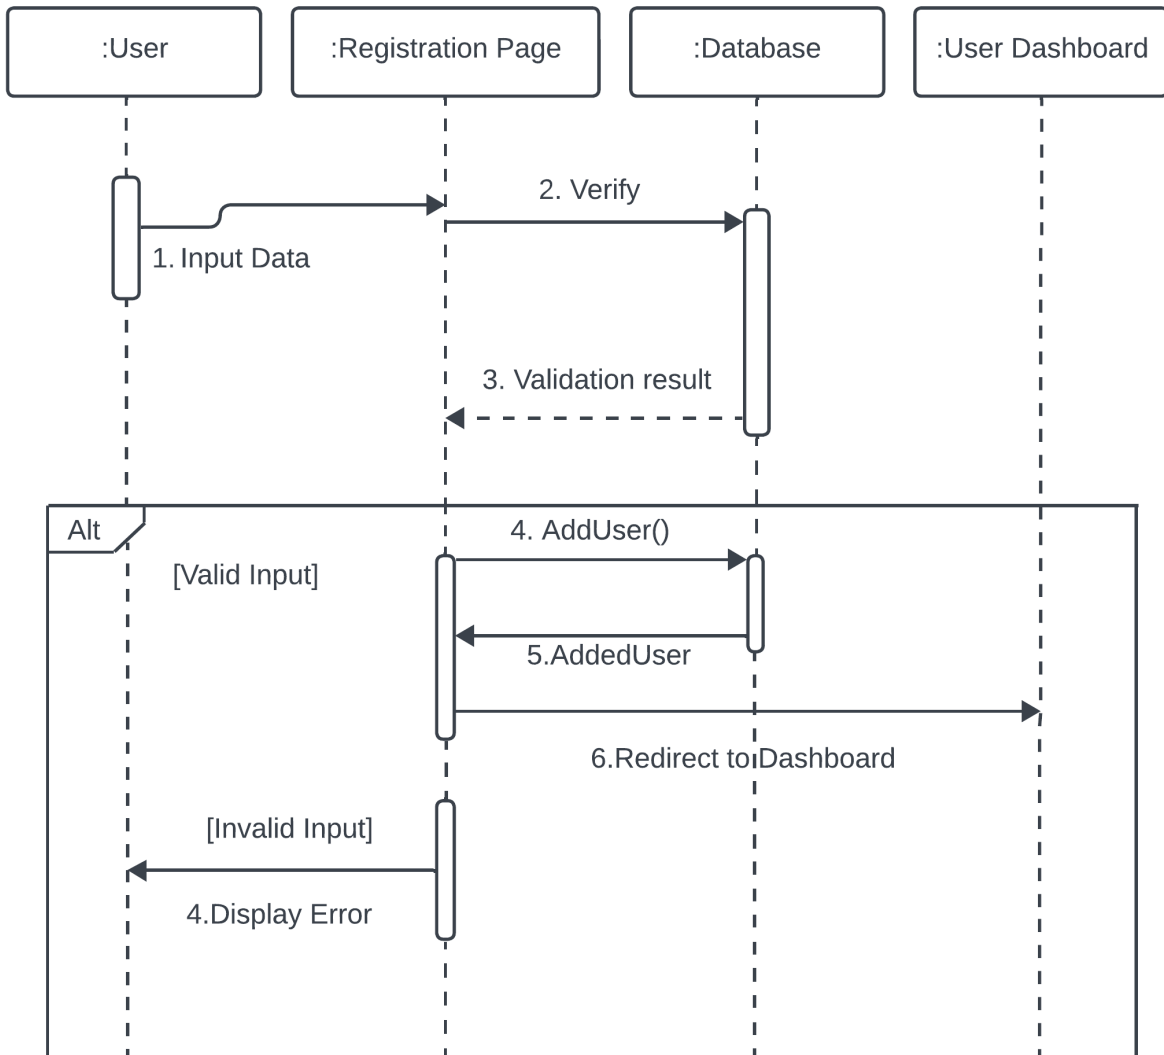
:User

:Registration Page

:Database

:User Dashboard

2. Verify

1. Input Data

3. Validation result

Alt

4. AddUser()

[Valid Input]

5.AddedUser

6.Redirect to Dashboard

[Invalid Input]

4.Display Error